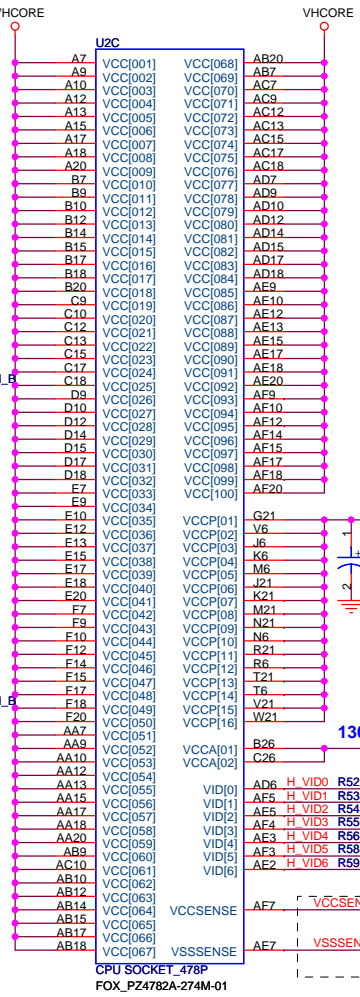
VHCORE

VHCORE

U2C

| | | | |
|---|---|---|---|
| A7 | VCC[001] | VCC[068] | AB20 |
| A9 | VCC[002] | VCC[069] | AB7 |
| A10 | VCC[003] | VCC[070] | AC7 |
| A12 | VCC[004] | VCC[071] | AC9 |
| A13 | VCC[005] | VCC[072] | AC12 |
| A15 | VCC[006] | VCC[073] | AC13 |
| A17 | VCC[007] | VCC[074] | AC15 |
| A18 | VCC[008] | VCC[075] | AC17 |
| A20 | VCC[009] | VCC[076] | AC18 |
| B7 | VCC[010] | VCC[077] | AD7 |
| B9 | VCC[011] | VCC[078] | AD9 |
| B10 | VCC[012] | VCC[079] | AD10 |
| B12 | VCC[013] | VCC[080] | AD12 |
| B14 | VCC[014] | VCC[081] | AD14 |
| B15 | VCC[015] | VCC[082] | AD15 |
| B17 | VCC[016] | VCC[083] | AD17 |
| B18 | VCC[017] | VCC[084] | AD18 |
| B20 | VCC[018] | VCC[085] | AE9 |
| C9 | VCC[019] | VCC[086] | AE10 |
| C10 | VCC[020] | VCC[087] | AE12 |
| C12 | VCC[021] | VCC[088] | AE13 |
| C13 | VCC[022] | VCC[089] | AE15 |
| C15 | VCC[023] | VCC[090] | AE17 |
| C17 | VCC[024] | VCC[091] | AE18 |
| C18 | VCC[025] | VCC[092] | AE20 |
| D9 | VCC[026] | VCC[093] | AF9 |
| D10 | VCC[027] | VCC[094] | AF10 |
| D12 | VCC[028] | VCC[095] | AF12 |
| D14 | VCC[029] | VCC[096] | AF14 |
| D15 | VCC[030] | VCC[097] | AF15 |
| D17 | VCC[031] | VCC[098] | AF17 |
| D18 | VCC[032] | VCC[099] | AF18 |
| E7 | VCC[033] | VCC[100] | AF20 |
| E9 | VCC[034] | | |
| E10 | VCC[035] | VCCP[01] | G21 |
| E12 | VCC[036] | VCCP[02] | V6 |
| E13 | VCC[037] | VCCP[03] | J6 |
| E15 | VCC[038] | VCCP[04] | K6 |
| E17 | VCC[039] | VCCP[05] | M6 |
| E18 | VCC[040] | VCCP[06] | J21 |
| E20 | VCC[041] | VCCP[07] | K21 |
| F7 | VCC[042] | VCCP[08] | M21 |
| F9 | VCC[043] | VCCP[09] | N21 |
| F10 | VCC[044] | VCCP[10] | N6 |
| F12 | VCC[045] | VCCP[11] | R21 |
| F14 | VCC[046] | VCCP[12] | R6 |
| F15 | VCC[047] | VCCP[13] | T21 |
| F17 | VCC[048] | VCCP[14] | T6 |
| F18 | VCC[049] | VCCP[15] | V21 |
| F20 | VCC[050] | VCCP[16] | W21 |
| AA7 | VCC[051] | | |
| AA9 | VCC[052] | VCCA[01] | B26 |
| AA10 | VCC[053] | VCCA[02] | C26 |
| AA12 | VCC[054] | | |
| AA13 | VCC[055] | VID[0] | AD6 |
| AA15 | VCC[056] | VID[1] | AF5 |
| AA17 | VCC[057] | VID[2] | AE5 |
| AA18 | VCC[058] | VID[3] | AF4 |
| AA20 | VCC[059] | VID[4] | AE3 |
| AB9 | VCC[060] | VID[5] | AF3 |
| AC10 | VCC[061] | VID[6] | AE2 |
| AB10 | VCC[062] | | |
| AB12 | VCC[063] | | |
| AB14 | VCC[064] | VCCSENSE | AF7 |
| AB15 | VCC[065] | | |
| AB17 | VCC[066] | | |
| AB18 | VCC[067] | VSSSENSE | AE7 |

_B

_B

+

1

2

13(

H_VID0 R52
H_VID1 R53
H_VID2 R54
H_VID3 R55
H_VID4 R56
H_VID5 R58
H_VID6 R59

VCCSEN
VSSSEN

CPU SOCKET_478P
FOX_PZ4782A-274M-01